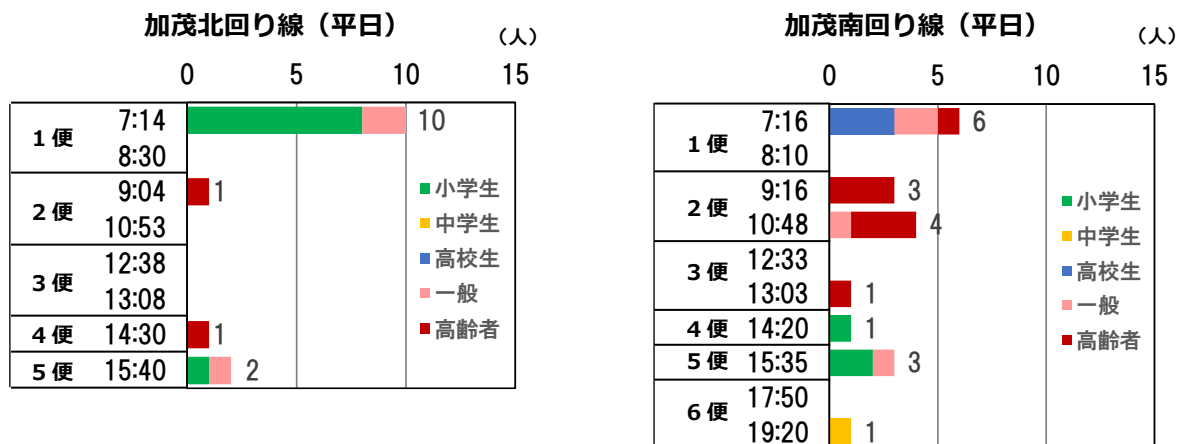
加茂北回り線（平日）

（人）

0 5 10 15

| 便 | 時刻 | 人数 |
|---|---|---|
| 1便 | 7:14 | 10 |
| | 8:30 | |
| 2便 | 9:04 | 1 |
| | 10:53 | |
| 3便 | 12:38 | |
| | 13:08 | |
| 4便 | 14:30 | 1 |
| 5便 | 15:40 | 2 |

■小学生
■中学生
■高校生
■一般
■高齢者

加茂南回り線（平日）

（人）

0 5 10 15

| 便 | 時刻 | 人数 |
|---|---|---|
| 1便 | 7:16 | 6 |
| | 8:10 | |
| 2便 | 9:16 | 3 |
| | 10:48 | 4 |
| 3便 | 12:33 | |
| | 13:03 | 1 |
| 4便 | 14:20 | 1 |
| 5便 | 15:35 | 3 |
| 6便 | 17:50 | |
| | 19:20 | 1 |

■小学生
■中学生
■高校生
■一般
■高齢者